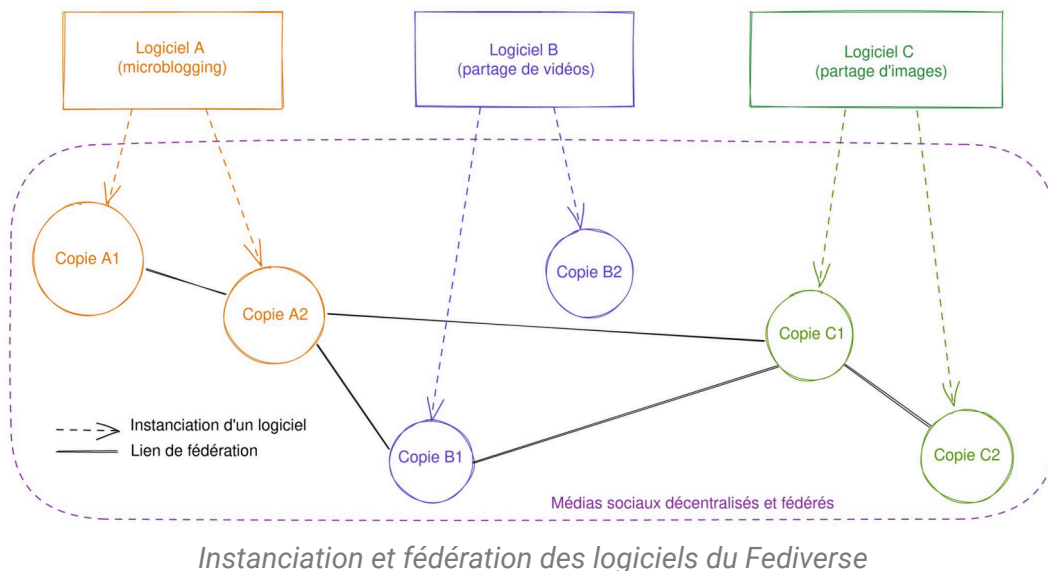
Logiciel A
(microblogging)

Logiciel B
(partage de vidéos)

Logiciel C
(partage d'images)

Copie A1

Copie A2

Copie B2

Copie C1

Copie B1

Copie C2

Instanciation d'un logiciel

Lien de fédération

Médias sociaux décentralisés et fédérés

Instanciation et fédération des logiciels du Fediverse